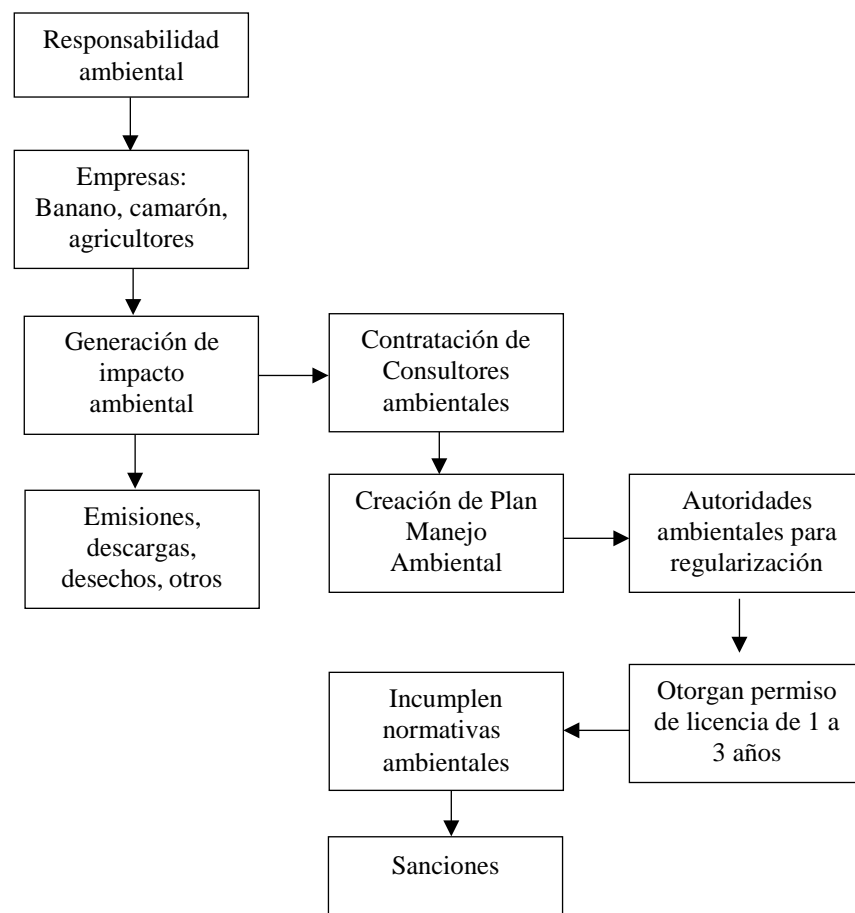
Responsabilidad ambiental

Empresas: Banano, camarón, agricultores

Generación de impacto ambiental

Contratación de Consultores ambientales

Emisiones, descargas, desechos, otros

Creación de Plan Manejo Ambiental

Autoridades ambientales para regularización

Otorgan permiso de licencia de 1 a 3 años

Incumplen normativas ambientales

Sanciones